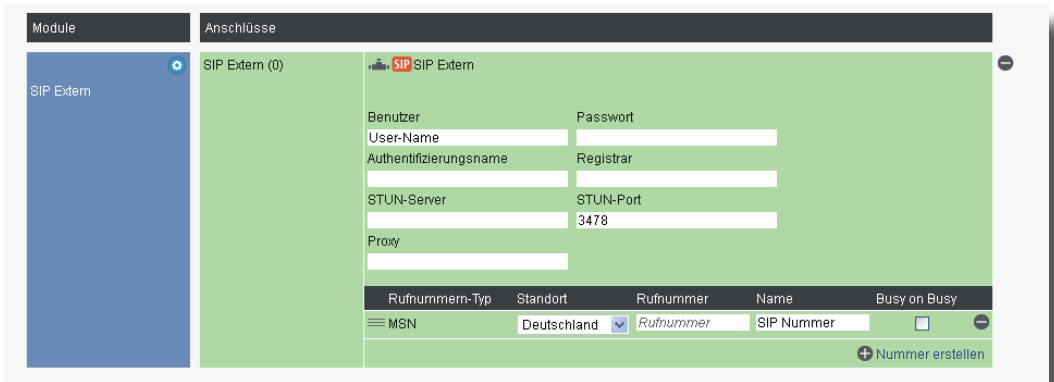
Module

Anschlüsse

SIP Extern

SIP Extern (0)

SIP SIP Extern

Benutzer

User-Name

Passwort

Authentifizierungsname

Registrar

STUN-Server

STUN-Port

3478

Proxy

| Rufnummern-Typ | Standort | Rufnummer | Name | Busy on Busy |
|---|---|---|---|---|
| MSN | Deutschland | Rufnummer | SIP Nummer | |

Nummer erstellen